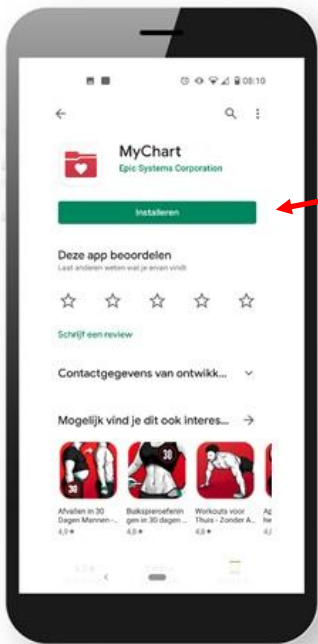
08:10

MyChart
Epic Systems Corporation

Installeren

Deze app beoordelen
Laat anderen weten wat je ervan vindt

Schrijf een review

Contactgegevens van ontwikk...

Mogelijk vind je dit ook interes...

30
Afvallen in 30 Dagen Mannen -...
4,8 ★

30
Buikspieroefeningen in 30 dagen ...
4,8 ★

Workouts voor Thuis - Zonder A...
4,8 ★

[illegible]